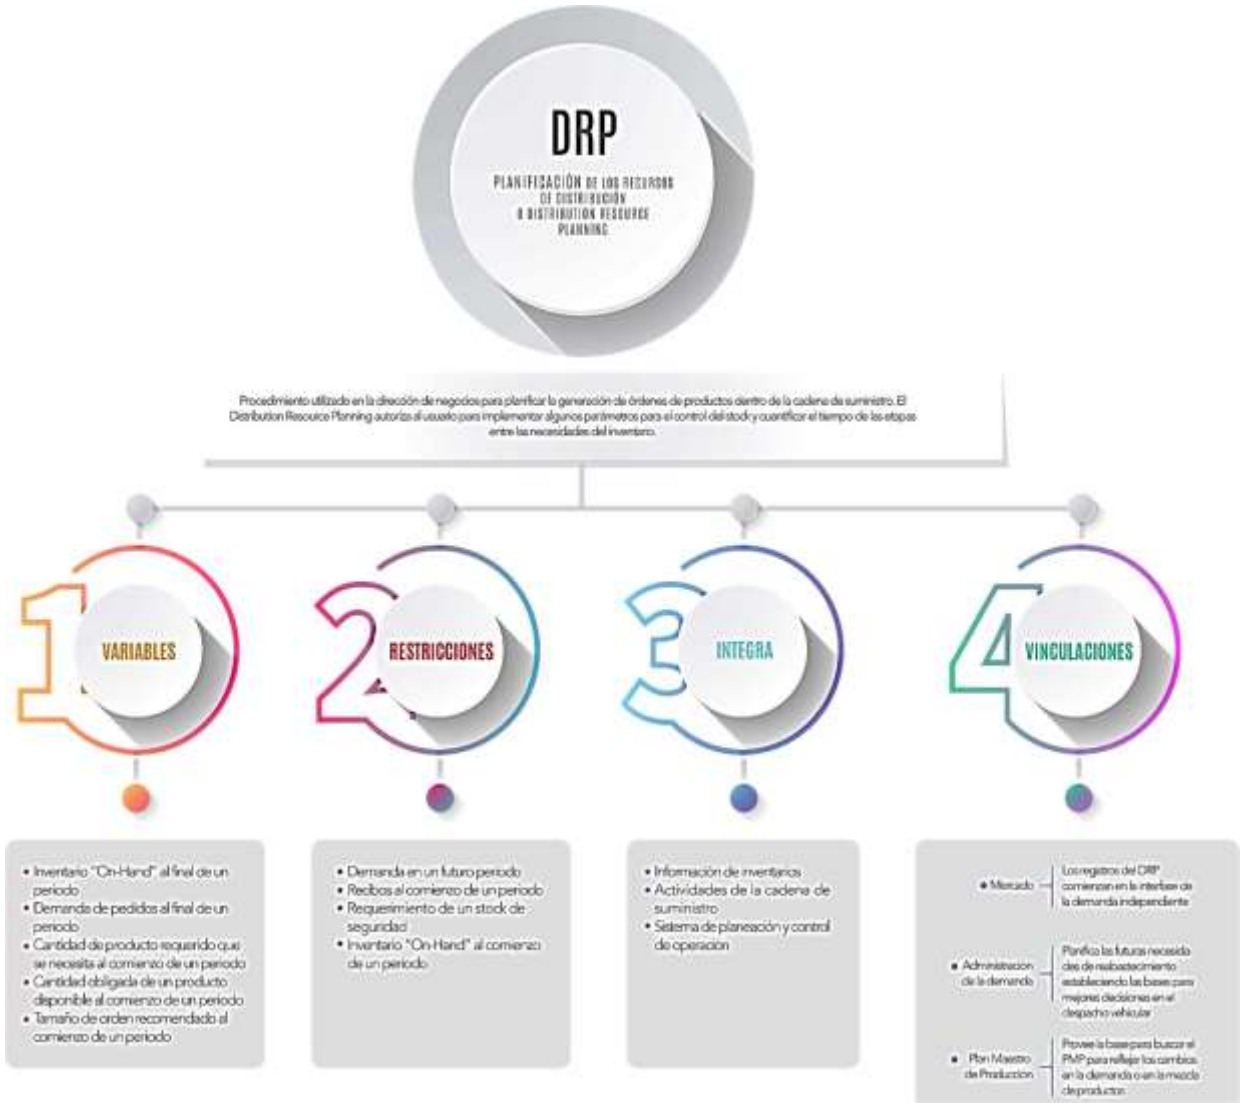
DRP

PLANIFICACIÓN DE LOS RECURSOS DE DISTRIBUCIÓN O DISTRIBUTION RESOURCE PLANNING

Procedimiento utilizado en la dirección de negocios para planificar la generación de órdenes de productos dentro de la cadena de suministro. El Distribution Resource Planning autoriza al usuario para implementar algunos parámetros para el control del stock y cuantificar el tiempo de las etapas entre las necesidades del inventario.

1 VARIABLES

2 RESTRICCIONES

3 INTEGRA

4 VINCULACIONES

• Inventario "On-Hand" al final de un periodo
• Demanda de pedidos al final de un periodo
• Cantidad de producto requerido que se necesita al comienzo de un periodo
• Cantidad obligada de un producto disponible al comienzo de un periodo
• Tamaño de orden recomendado al comienzo de un periodo

• Demanda en un futuro periodo
• Recibos al comienzo de un periodo
• Requerimiento de un stock de seguridad
• Inventario "On-Hand" al comienzo de un periodo

• Información de inventarios
• Actividades de la cadena de suministro
• Sistema de planeación y control de operación

• Mercado — Los registros del DRP comienzan en la interfase de la demanda independiente

• Administración de la demanda — Planifica las futuras necesidades de reabastecimiento estableciendo las bases para mejores decisiones en el despacho vehicular

• Plan Maestro de Producción — Provee la base para buscar el PMP para reflejar los cambios en la demanda o en la mezcla de productos